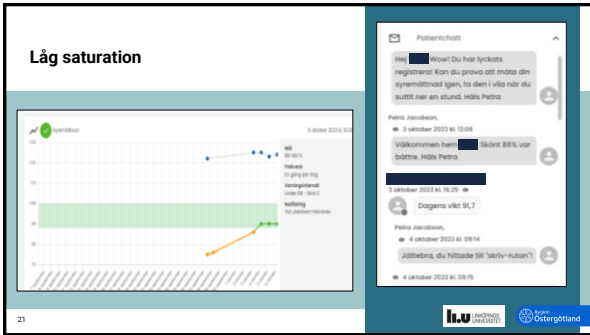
Låg saturation

Syremättnad

5 oktober 2023 kl. 11:14

Mål
88-100 %

Frekvens
En gång per dag

Varningsintervall
Under 88 – Med 3

Notifiering
Vid utebliven mätvärde

100
95
90
85
80
75
70

Patientchatt

Hej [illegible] Wow! Du har lyckats registrera! Kan du prova att mäta din syremättnad igen, ta den i vila när du suttit ner en stund. Hälsning Petra

Petra Jacobson,
3 oktober 2023 kl. 12:08

Välkommen hem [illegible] Skönt 86% var bättre. Häls Petra

3 oktober 2023 kl. 16:25

Dagens vikt 91,7

Petra Jacobson,
4 oktober 2023 kl. 09:14

Jättebra, du hittade till "skriv-rutan"!

4 oktober 2023 kl. 09:15

21

LINKÖPINGS UNIVERSITET

Region Östergötland